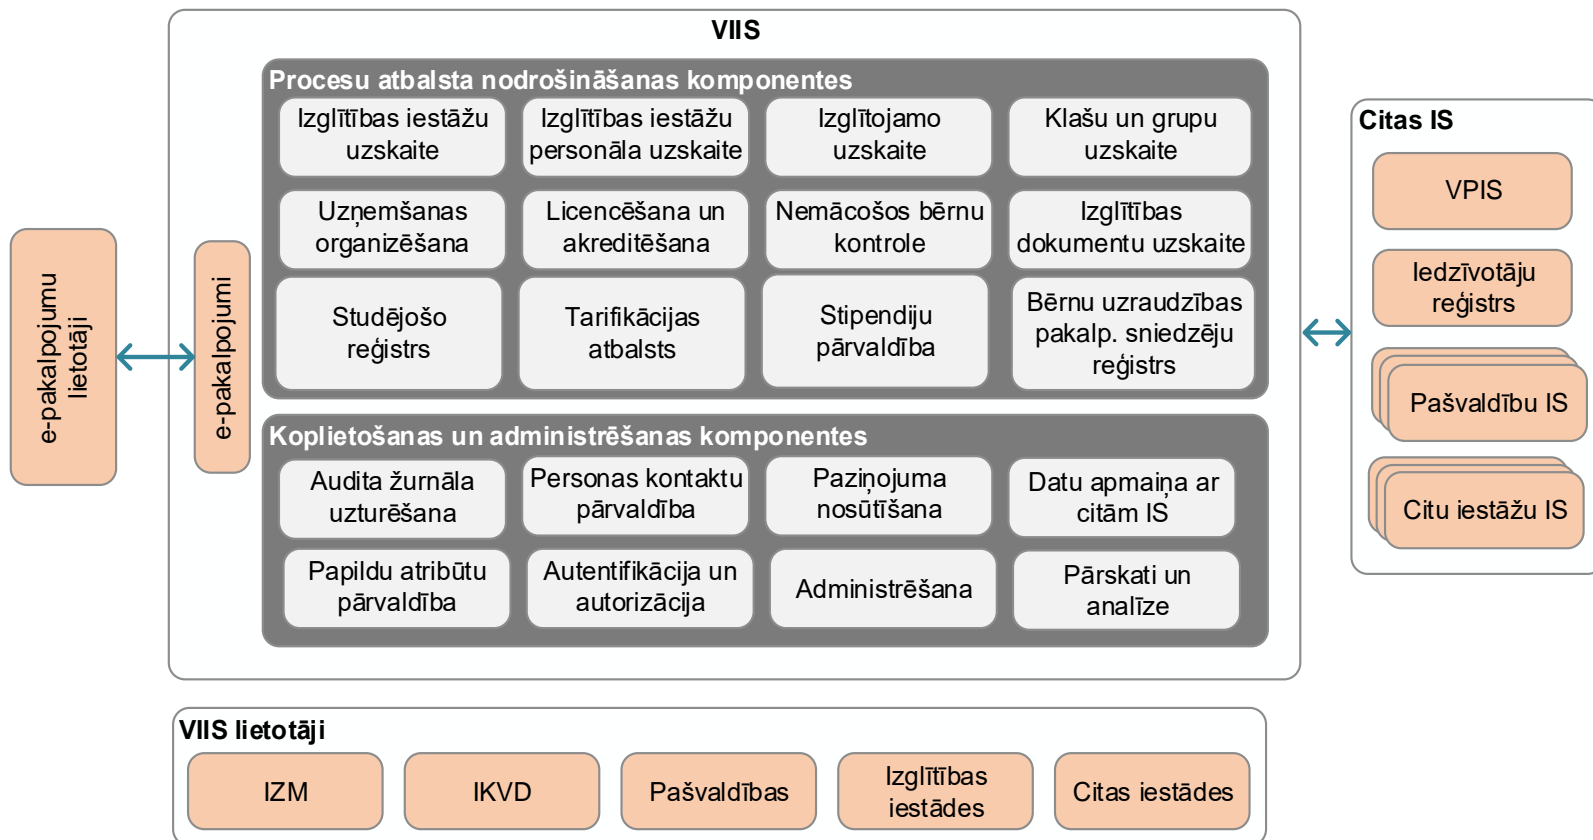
e-pakalpojumu lietotāji

e-pakalpojumi

VIIS

Procesu atbalsta nodrošināšanas komponentes

Izglītības iestāžu uzskaite

Izglītības iestāžu personāla uzskaite

Izglītojamo uzskaite

Klašu un grupu uzskaite

Uzņemšanas organizēšana

Licencēšana un akreditēšana

Nemācošos bērnu kontrole

Izglītības dokumentu uzskaite

Studējošo reģistrs

Tarifikācijas atbalsts

Stipendiju pārvaldība

Bērnu uzraudzības pakalp. sniedzēju reģistrs

Koplietošanas un administrēšanas komponentes

Audita žurnāla uzturēšana

Personas kontaktu pārvaldība

Paziņojuma nosūtīšana

Datu apmaiņa ar citām IS

Papildu atribūtu pārvaldība

Autentifikācija un autorizācija

Administrēšana

Pārskati un analīze

Citas IS

VPIS

Iedzīvotāju reģistrs

Pašvaldību IS

Citu iestāžu IS

VIIS lietotāji

IZM

IKVD

Pašvaldības

Izglītības iestādes

Citas iestādes